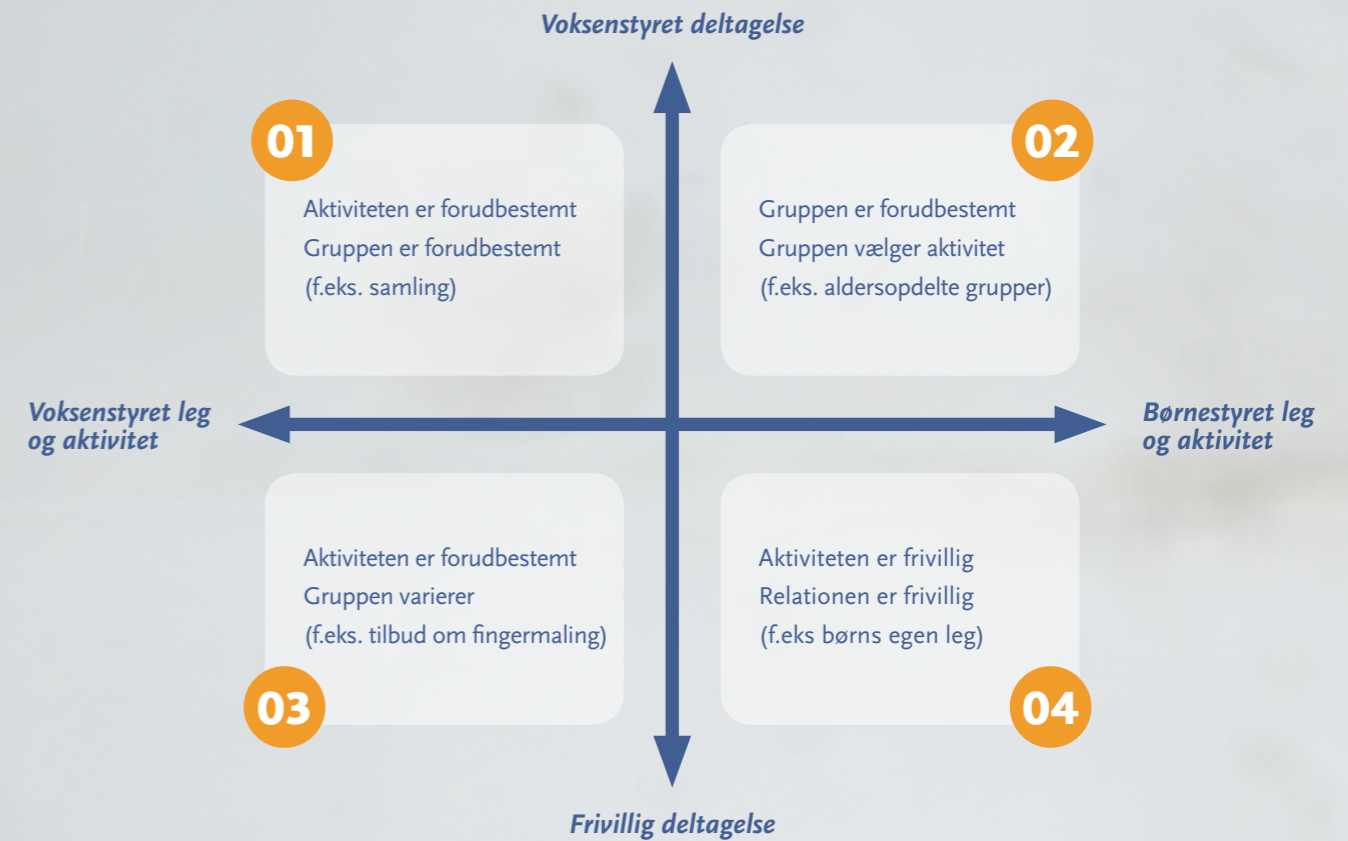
Voksenstyret deltagelse

01

Aktiviteten er forudbestemt
Gruppen er forudbestemt
(f.eks. samling)

02

Gruppen er forudbestemt
Gruppen vælger aktivitet
(f.eks. aldersopdelte grupper)

Voksenstyret leg og aktivitet

Børnestyret leg og aktivitet

Aktiviteten er forudbestemt
Gruppen varierer
(f.eks. tilbud om fingermaling)

03

Aktiviteten er frivillig
Relationen er frivillig
(f.eks børns egen leg)

04

Frivillig deltagelse